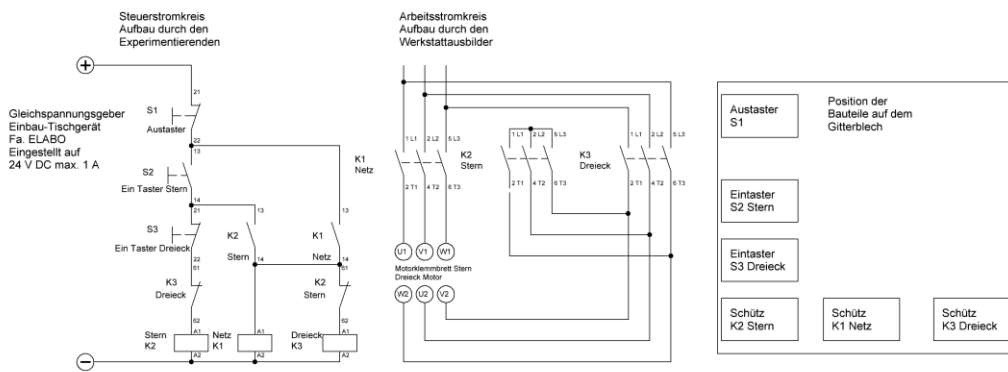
Steuerstromkreis
Aufbau durch den
Experimentierenden

Arbeitsstromkreis
Aufbau durch den
Werkstattausbilder

+

Gleichspannungsgeber
Einbau-Tischgerät
Fa. ELABO
Eingestellt auf
24 V DC max. 1 A

S1
Austaster
21
22
13

S2
Ein Taster Stern
14
21

S3
Ein Taster Dreieck
22
61

K3
Dreieck
62

K2
Stern
13
14

K1
Netz
13
14
51

K2
Stern
52

K1
Netz

Stern
K2
A1
A2

Netz
K1
A1
A2

Dreieck
K3
A1
A2

−

1 L1 2 L2 5 L3
2 T1 4 T2 6 T3
K2
Stern

1 L1 2 L2 5 L3
2 T1 4 T2 6 T3
K3
Dreieck

1 L1 2 L2 5 L3
2 T1 4 T2 6 T3

U1 V1 W1
Motorklemmbrett Stern Dreieck Motor
W2 U2 V2

Position der Bauteile auf dem Gitterblech

Austaster
S1

Eintaster
S2 Stern

Eintaster
S3 Dreieck

Schütz
K2 Stern

Schütz
K1 Netz

Schütz
K3 Dreieck